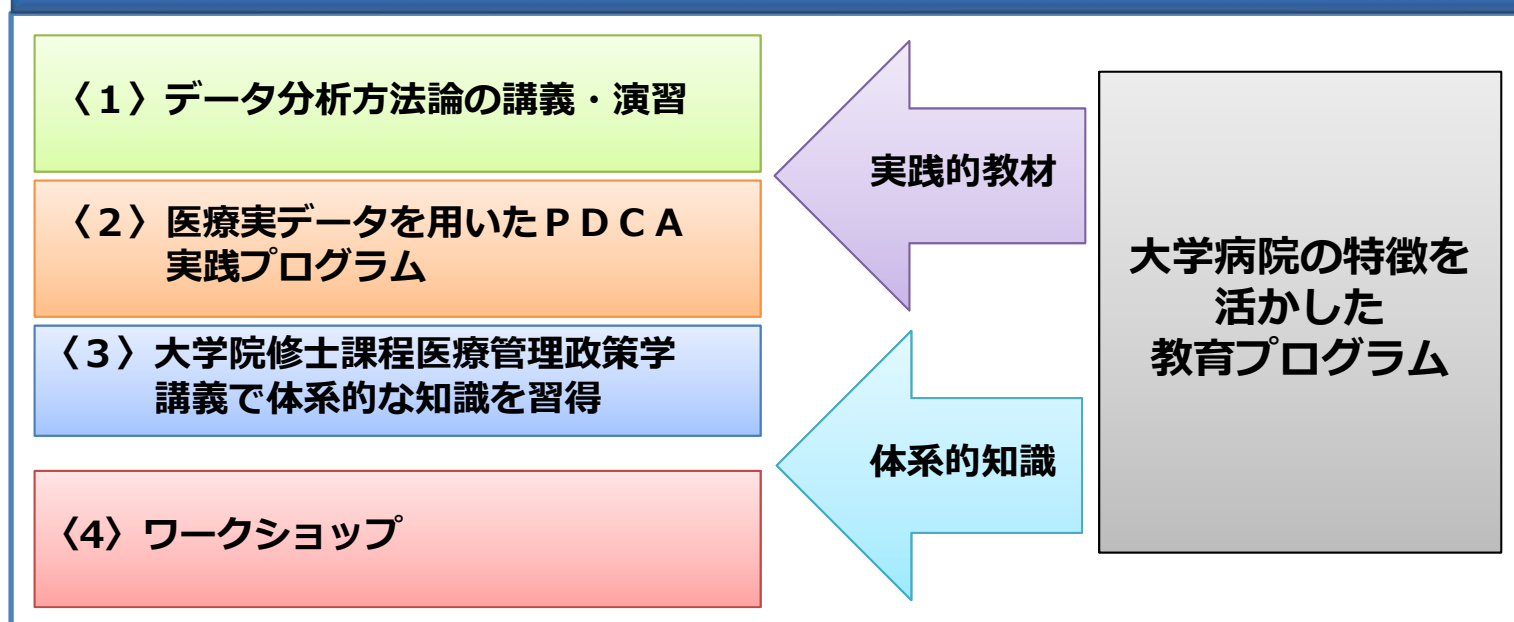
〈１〉データ分析方法論の講義・演習

〈２〉医療実データを用いたＰＤＣＡ実践プログラム

〈３〉大学院修士課程医療管理政策学講義で体系的な知識を習得

〈4〉ワークショップ

実践的教材

体系的知識

大学病院の特徴を活かした教育プログラム